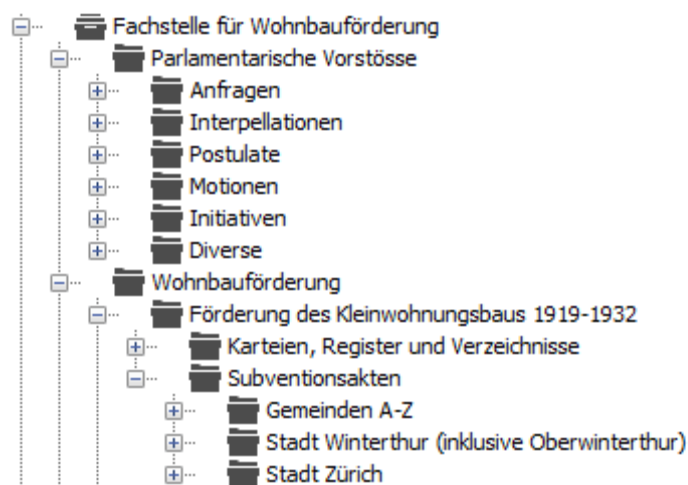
Fachstelle für Wohnbauförderung
Parlamentarische Vorstösse
Anfragen
Interpellationen
Postulate
Motionen
Initiativen
Diverse
Wohnbauförderung
Förderung des Kleinwohnungsbaus 1919-1932
Karteien, Register und Verzeichnisse
Subventionsakten
Gemeinden A-Z
Stadt Winterthur (inklusive Oberwinterthur)
Stadt Zürich